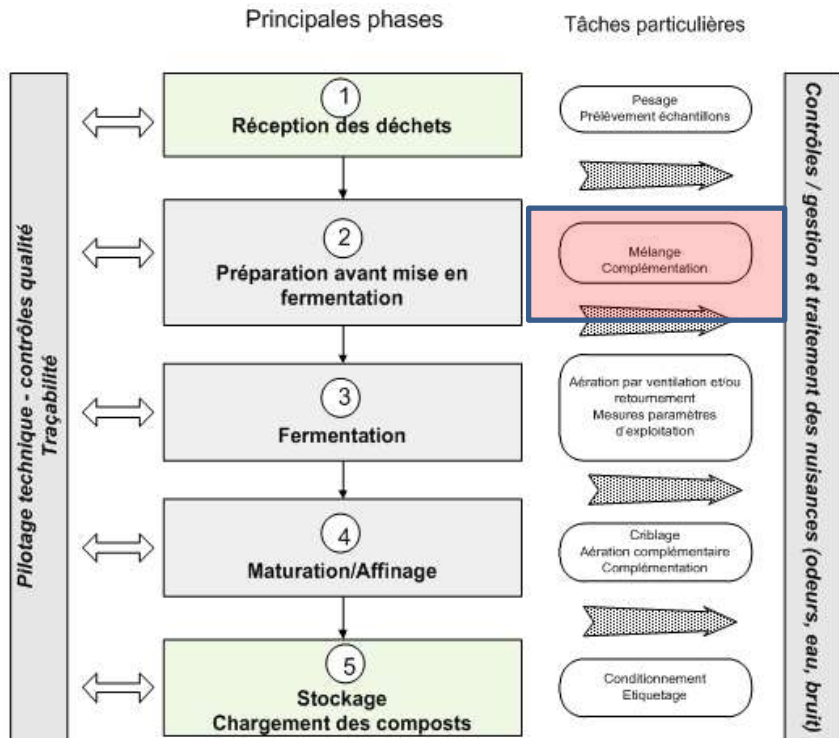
Principales phases

Tâches particulières

Pilotage technique - contrôles qualité
Traçabilité

1
Réception des déchets

Pesage
Prélèvement échantillons

2
Préparation avant mise en fermentation

Mélange
Complémentation

3
Fermentation

Aération par ventilation et/ou retournement
Mesures paramètres d'exploitation

4
Maturation/Affinage

Criblage
Aération complémentaire
Complémentation

5
Stockage
Chargement des composts

Conditionnement
Etiquetage

Contrôles / gestion et traitement des nuisances (odeurs, eau, bruit)